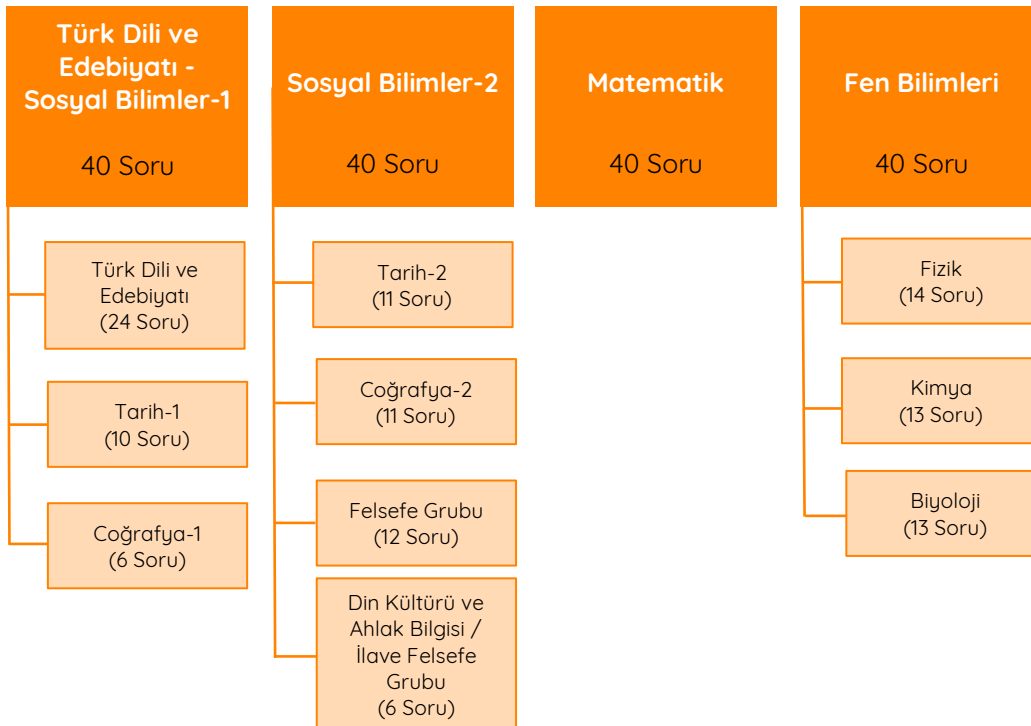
Türk Dili ve Edebiyatı - Sosyal Bilimler-1

40 Soru

Türk Dili ve Edebiyatı (24 Soru)

Tarih-1 (10 Soru)

Coğrafya-1 (6 Soru)

Sosyal Bilimler-2

40 Soru

Tarih-2 (11 Soru)

Coğrafya-2 (11 Soru)

Felsefe Grubu (12 Soru)

Din Kültürü ve Ahlak Bilgisi / İlave Felsefe Grubu (6 Soru)

Matematik

40 Soru

Fen Bilimleri

40 Soru

Fizik (14 Soru)

Kimya (13 Soru)

Biyoloji (13 Soru)